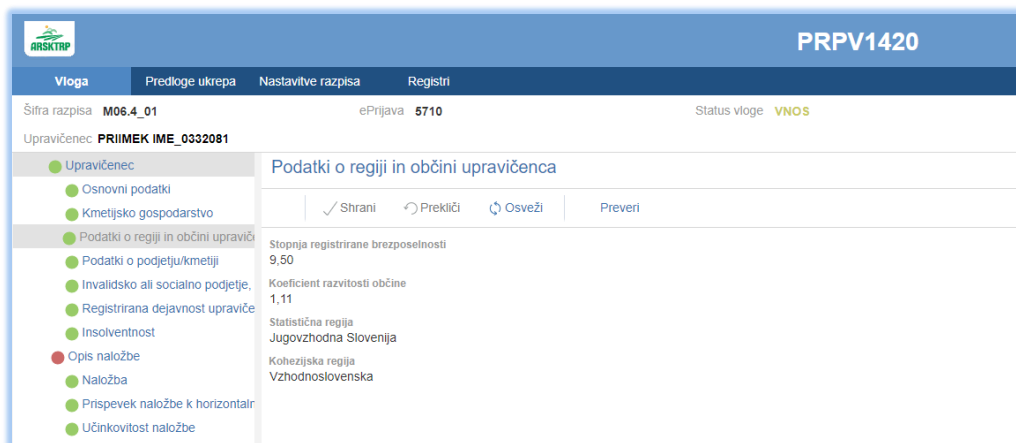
ARSKTRP

PRPV1420

Vloga | Predloge ukrepa | Nastavitve razpisa | Registri

Šifra razpisa M06.4_01
ePrijava 5710
Status vloge VNOS

Upravičenec PRIIMEK IME_0332081

Upravičenec
Osnovni podatki
Kmetijsko gospodarstvo
Podatki o regiji in občini upraviče
Podatki o podjetju/kmetiji
Invalidsko ali socialno podjetje,
Registrirana dejavnost upraviče
Insolventnost
Opis naložbe
Naložba
Prispevek naložbe k horizontaln
Učinkovitost naložbe

Podatki o regiji in občini upravičenca

Shrani | Prekliči | Osveži | Preveri

Stopnja registrirane brezposelnosti
9,50

Koeficient razvitosti občine
1,11

Statistična regija
Jugovzhodna Slovenija

Kohezijska regija
Vzhodnoslovenska